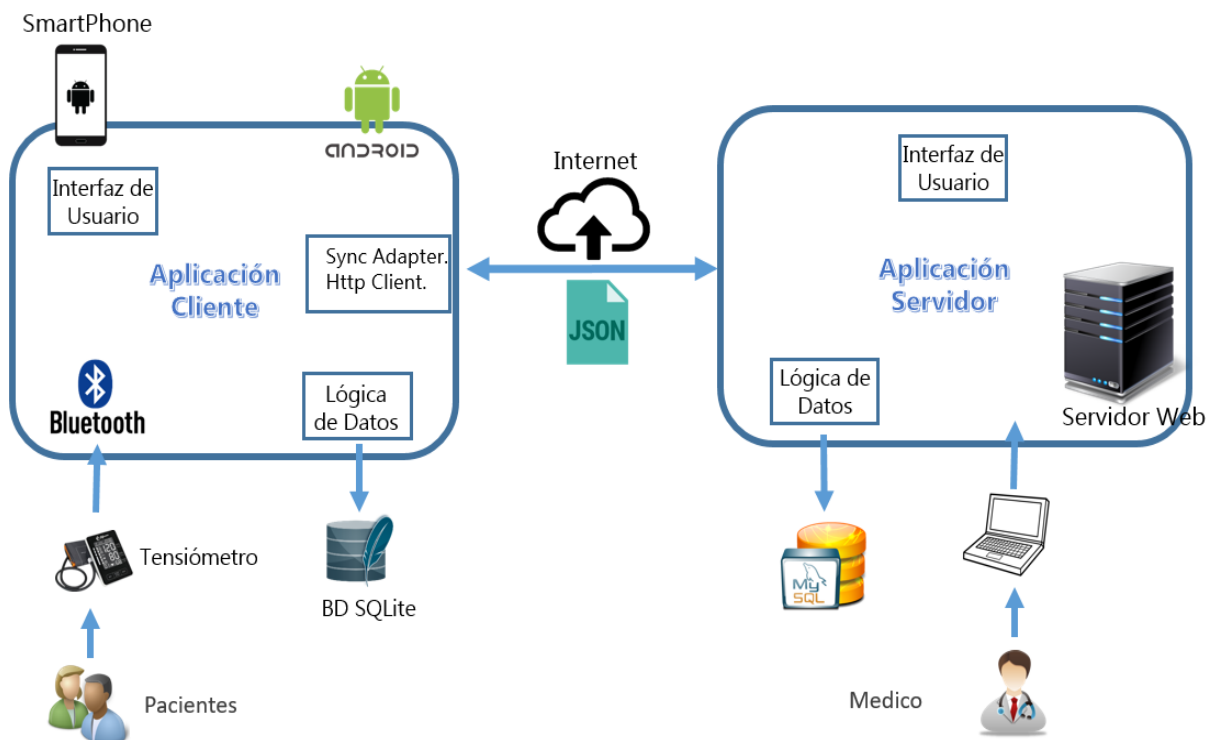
SmartPhone

ANDROID

Interfaz de Usuario

Aplicación Cliente

Sync Adapter. Http Client.

Bluetooth

Lógica de Datos

Tensiómetro

BD SQLite

Pacientes

Internet

JSON

Interfaz de Usuario

Aplicación Servidor

Lógica de Datos

Servidor Web

My SQL

Medico